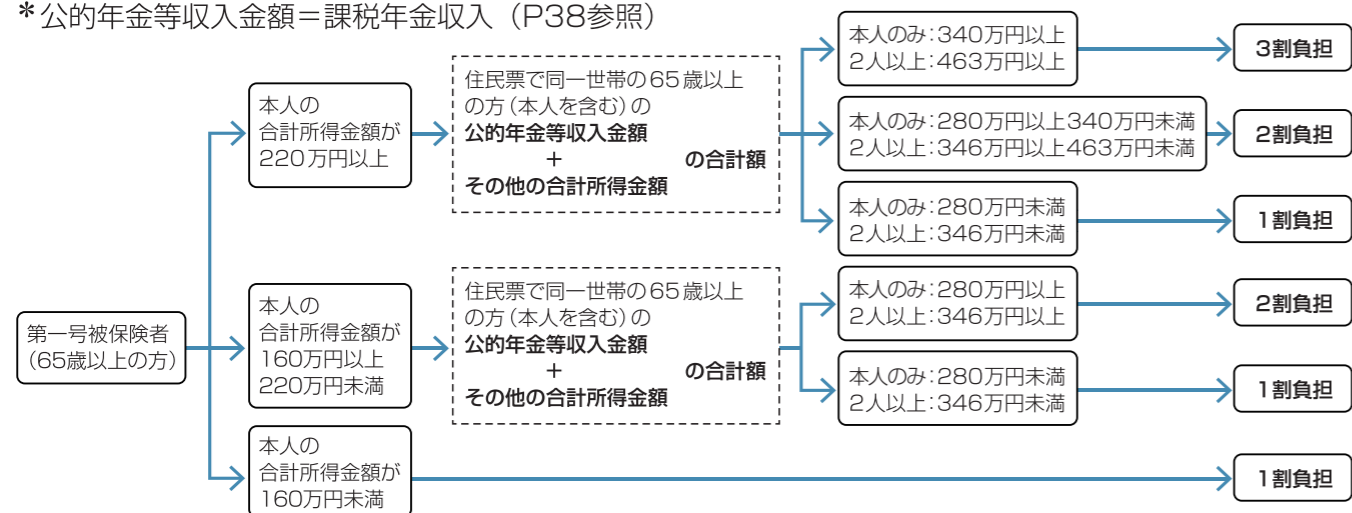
＊公的年金等収入金額＝課税年金収入（P38参照）

第一号被保険者（65歳以上の方）

本人の合計所得金額が220万円以上

住民票で同一世帯の65歳以上の方（本人を含む）の
公的年金等収入金額
＋
その他の合計所得金額
の合計額

本人のみ：340万円以上
2人以上：463万円以上
3割負担

本人のみ：280万円以上340万円未満
2人以上：346万円以上463万円未満
2割負担

本人のみ：280万円未満
2人以上：346万円未満
1割負担

本人の合計所得金額が160万円以上220万円未満

住民票で同一世帯の65歳以上の方（本人を含む）の
公的年金等収入金額
＋
その他の合計所得金額
の合計額

本人のみ：280万円以上
2人以上：346万円以上
2割負担

本人のみ：280万円未満
2人以上：346万円未満
1割負担

本人の合計所得金額が160万円未満
1割負担